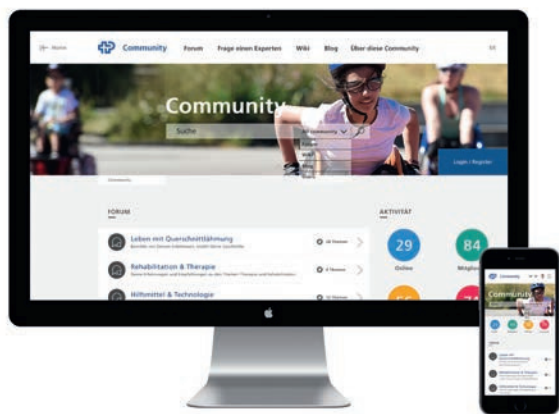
Community Forum Frage einen Experten Wiki Blog Über diese Community

Community

Suche

Login / Register

FORUM

Leben mit Querschnittlähmung

Rehabilitation & Therapie

Hilfsmittel & Technologie

AKTIVITÄT

29
Online

84

Community

Community